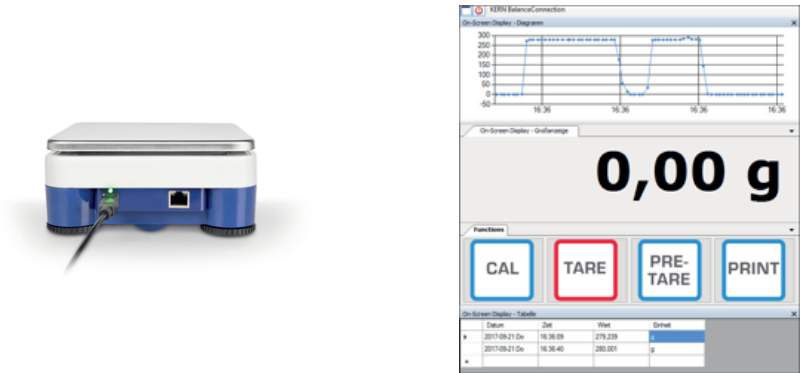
KERN BalanceConnection

On-Screen Display - Diagramm

300
250
200
150
100
50
0
-50

16:36 16:36 16:36

On-Screen Display - Großanzeige

0,00 g

Functions

CAL

TARE

PRE-TARE

PRINT

On-Screen Display - Tabelle

| | Datum | Zeit | Wert | Einheit |
|---|---|---|---|---|
| ▸ | 2017-09-21 Do | 16:36:09 | 279,239 | g |
| | 2017-09-21 Do | 16:36:40 | 280,001 | g |
| * | | | | |